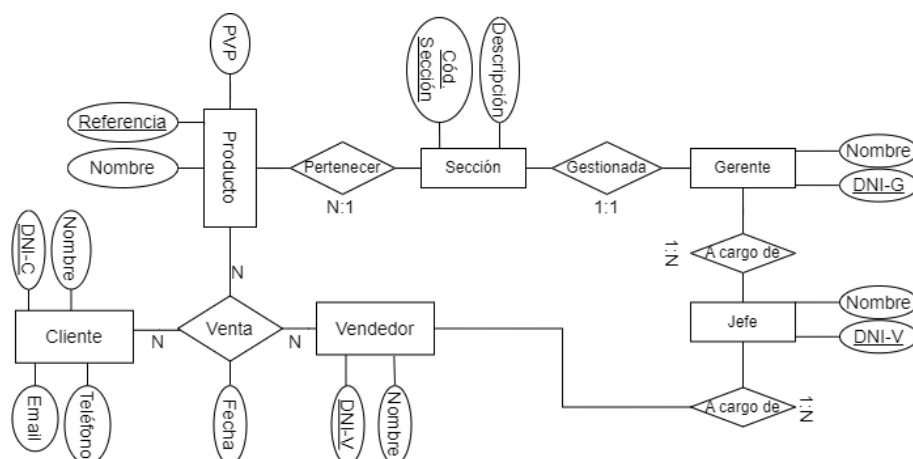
PVP

Referencia

Nombre

Producto

Pertenecer

N:1

Cód. Sección

Descripción

Sección

Gestionada

1:1

Gerente

Nombre

DNI-G

1:N

A cargo de

Jefe

Nombre

DNI-V

A cargo de

1:N

DNI-C

Nombre

Cliente

N

Venta

N

N

Vendedor

Email

Teléfono

Fecha

DNI-V

Nombre